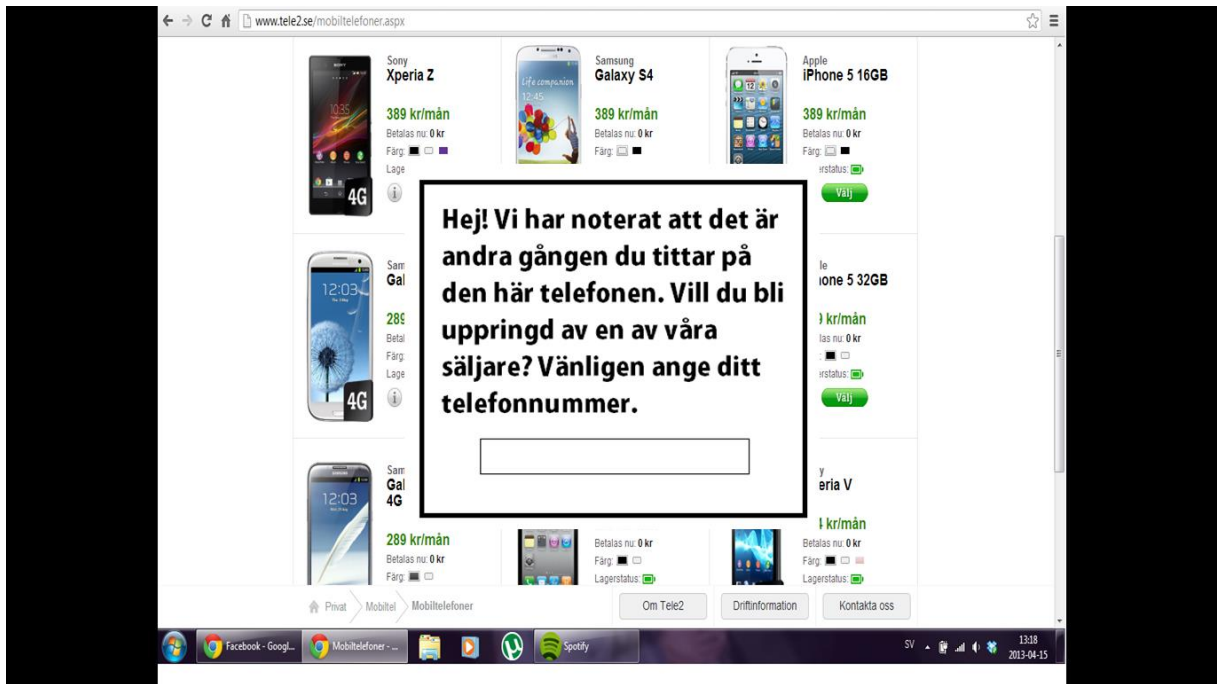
www.tele2.se/mobiltelefoner.aspx

Sony
Xperia Z
389 kr/mån
Betalas nu: 0 kr
Färg:
Lage

4G

Samsung
Galaxy S4
389 kr/mån
Betalas nu: 0 kr
Färg:

Apple
iPhone 5 16GB
389 kr/mån
Betalas nu: 0 kr
Färg:
Lagerstatus:
Välj

Sam
Gal
289
Betal
Färg
Lage

4G

le
ione 5 32GB
kr/mån
las nu: 0 kr
erstatus:
Välj

Sam
Gal
4G
289 kr/mån
Betalas nu: 0 kr
Färg:

Betalas nu: 0 kr
Färg:
Lagerstatus:

y
eria V
kr/mån
Betalas nu: 0 kr
Färg:
Lagerstatus:

Hej! Vi har noterat att det är andra gången du tittar på den här telefonen. Vill du bli uppringd av en av våra säljare? Vänligen ange ditt telefonnummer.

Privat Mobiltel Mobiltelefoner
Om Tele2
Driftinformation
Kontakta oss

Facebook - Googl...
Mobiltelefoner - ...
Spotify
SV
13:18
2013-04-15